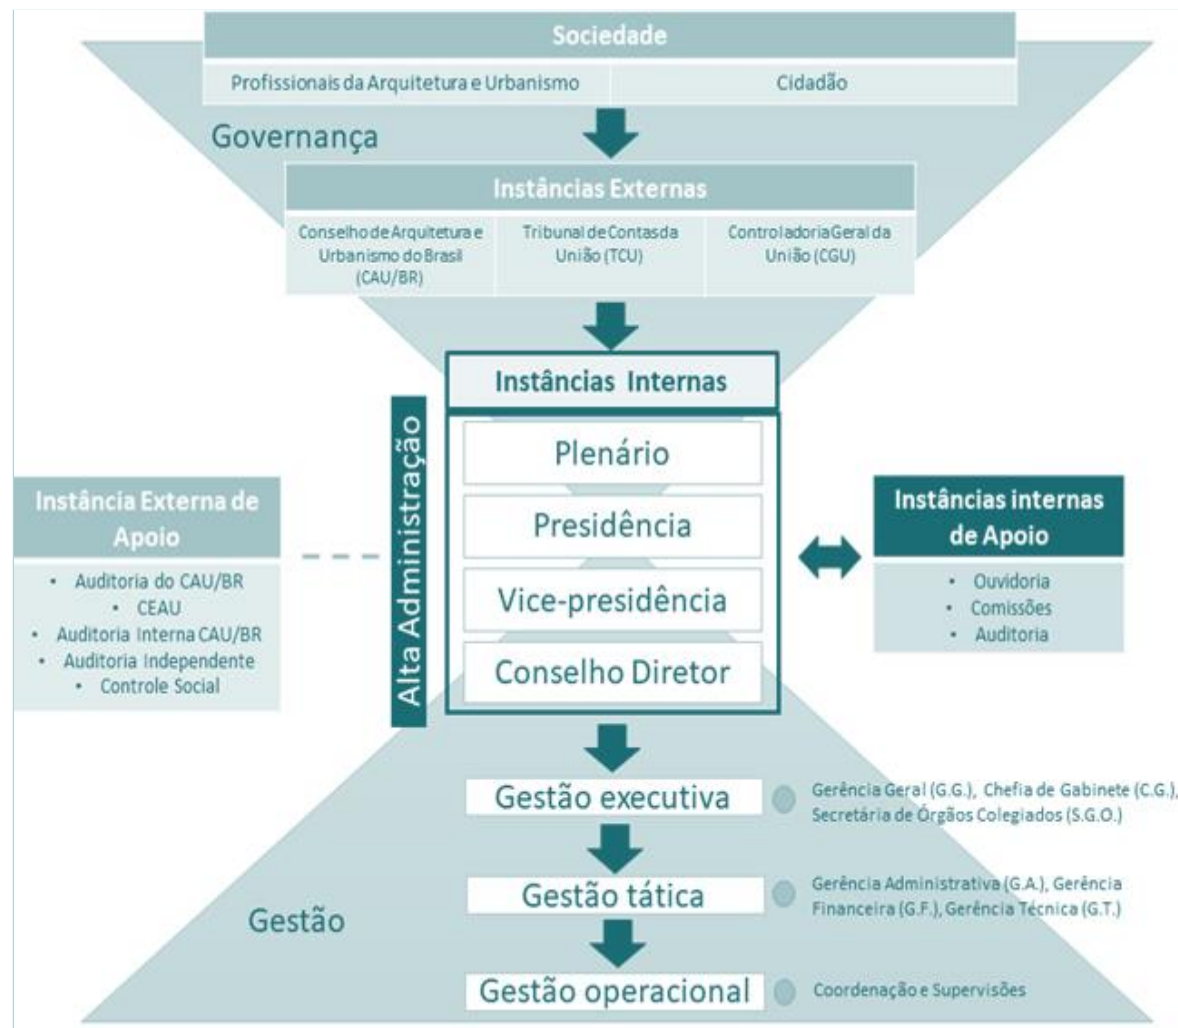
Sociedade

Profissionais da Arquitetura e Urbanismo

Cidadão

Governança

Instâncias Externas

Conselho de Arquitetura e Urbanismo do Brasil (CAU/BR)

Tribunal de Contas da União (TCU)

Controladoria Geral da União (CGU)

Instâncias Internas

Alta Administração

Plenário

Presidência

Vice-presidência

Conselho Diretor

Instância Externa de Apoio

• Auditoria do CAU/BR
• CEAU
• Auditoria Interna CAU/BR
• Auditoria Independente
• Controle Social

Instâncias internas de Apoio

• Ouvidoria
• Comissões
• Auditoria

Gestão executiva

Gerência Geral (G.G.), Chefia de Gabinete (C.G.), Secretária de Órgãos Colegiados (S.G.O.)

Gestão tática

Gerência Administrativa (G.A.), Gerência Financeira (G.F.), Gerência Técnica (G.T.)

Gestão

Gestão operacional

Coordenação e Supervisões